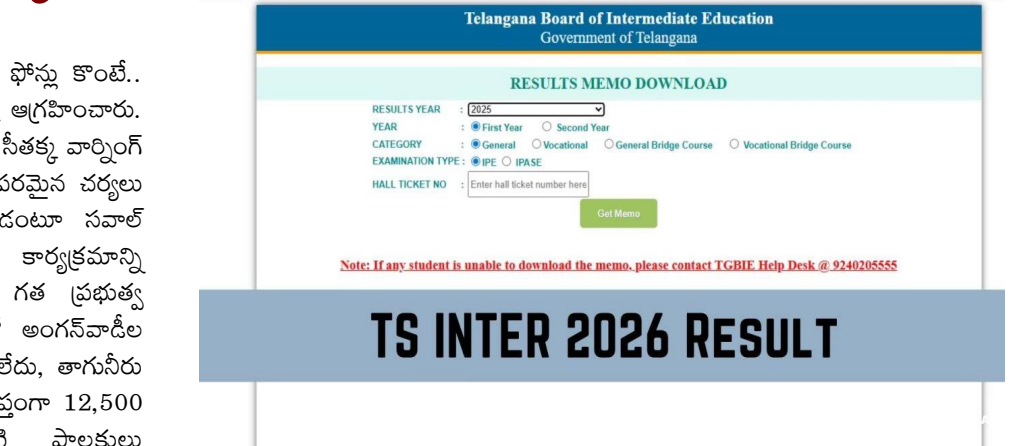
ఫోన్లు కొంటే..
ఆగ్రహించారు.
సీతక్క వార్నింగ్
పరమైన చర్యలు
డంటూ సవాల్
కార్యక్రమాన్ని
గత ప్రభుత్వ
అంగన్‌వాడీల
లేదు, తాగునీరు
ష్టంగా 12,500
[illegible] పాలకులు

Telangana Board of Intermediate Education
Government of Telangana

RESULTS MEMO DOWNLOAD

RESULTS YEAR : 2025
YEAR : First Year Second Year
CATEGORY : General Vocational General Bridge Course Vocational Bridge Course
EXAMINATION TYPE : IPE IPASE
HALL TICKET NO : Enter hall ticket number here

Get Memo

Note: If any student is unable to download the memo, please contact TGBIE Help Desk @ 9240205555

TS INTER 2026 RESULT